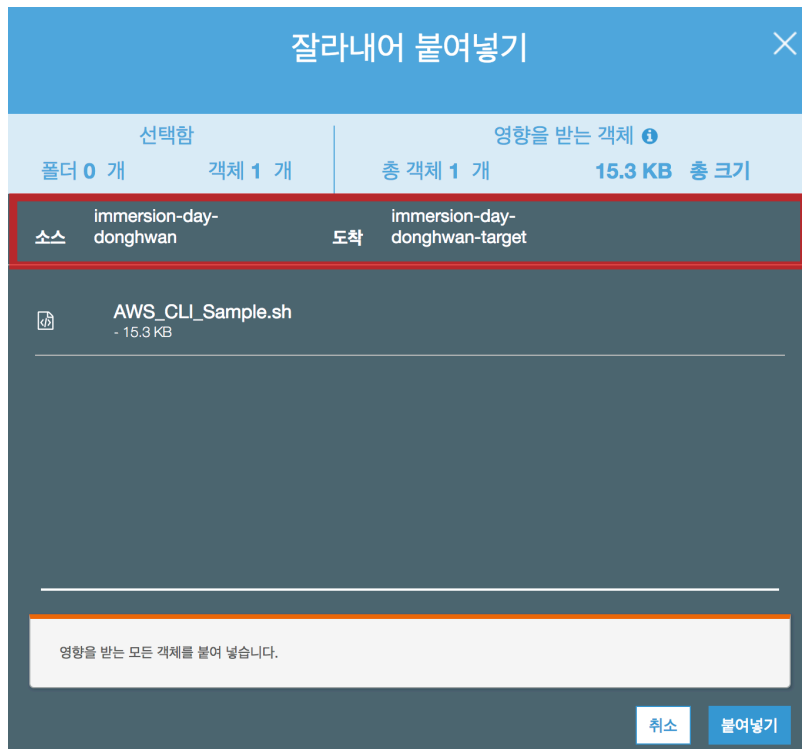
잘라내어 붙여넣기

선택함

폴더 0 개 객체 1 개

영향을 받는 객체

총 객체 1 개 15.3 KB 총 크기

소스 immersion-day-donghwan 도착 immersion-day-donghwan-target

AWS_CLI_Sample.sh
- 15.3 KB

영향을 받는 모든 객체를 붙여 넣습니다.

취소 붙여넣기